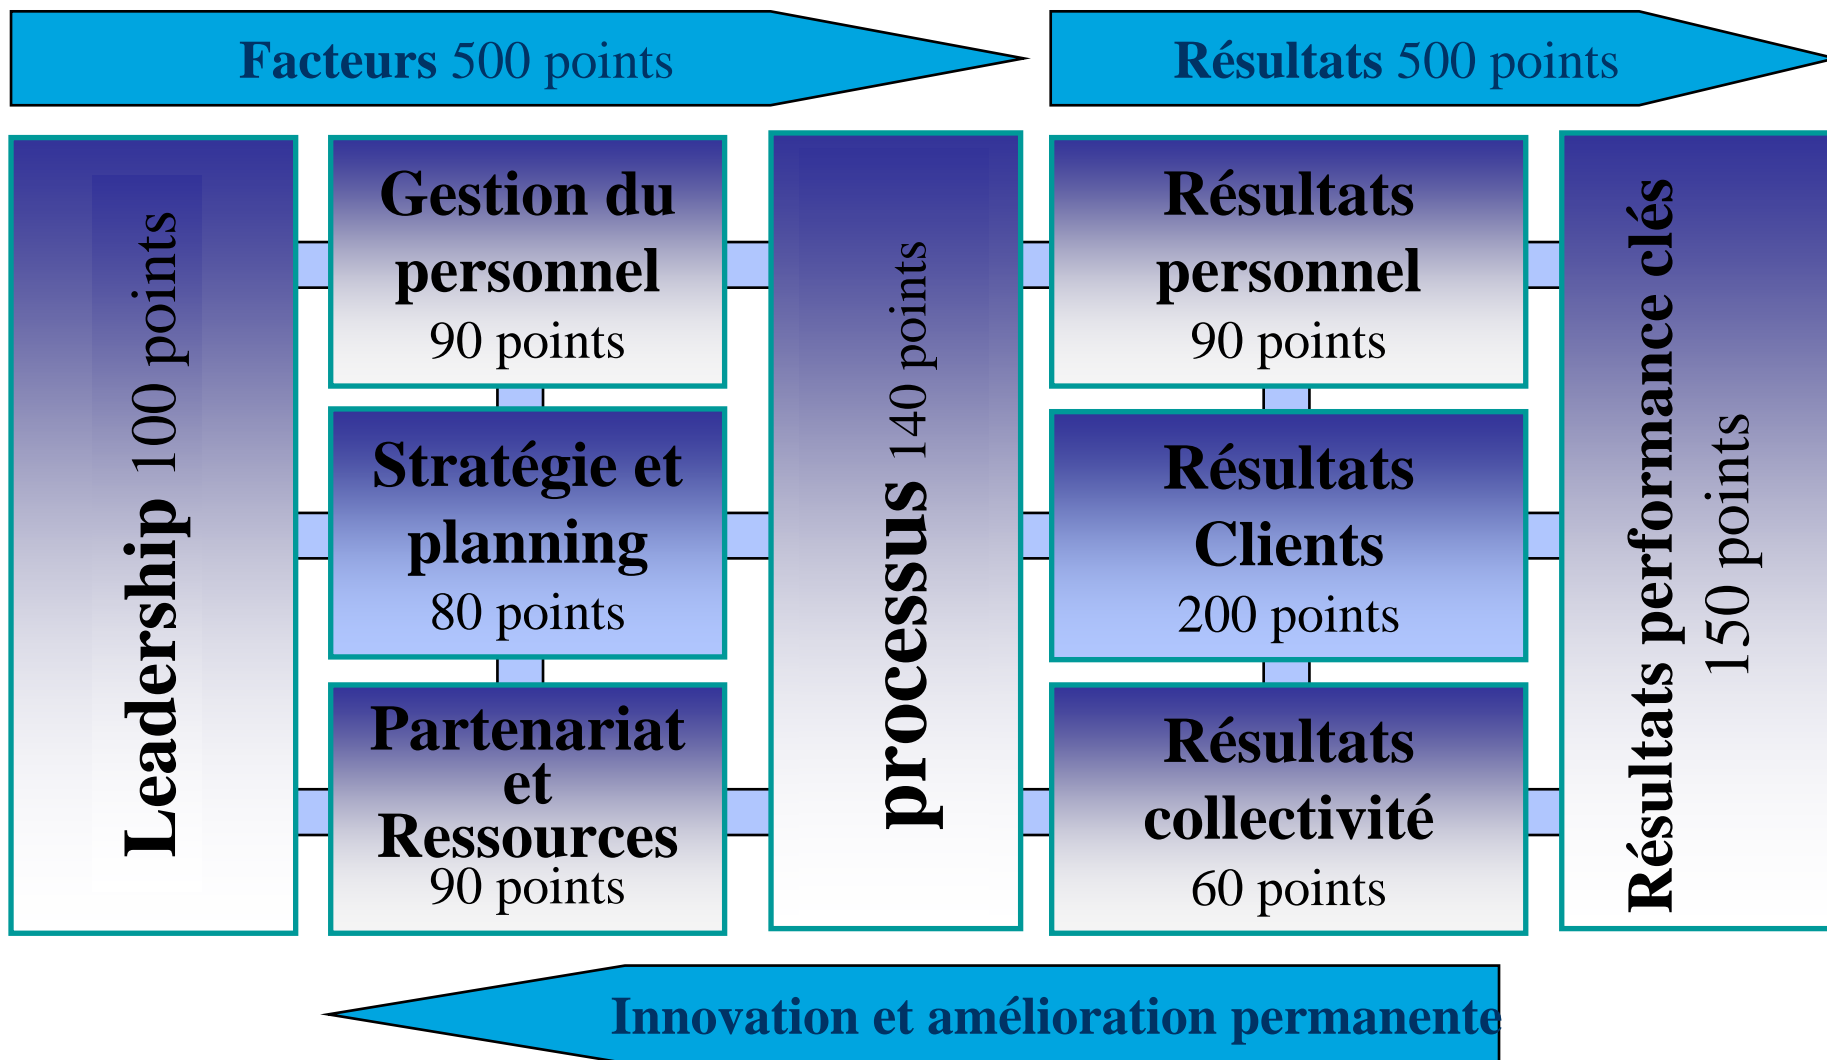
Facteurs 500 points

Résultats 500 points

Leadership 100 points

Gestion du personnel
90 points

Stratégie et planning
80 points

Partenariat et Ressources
90 points

processus 140 points

Résultats personnel
90 points

Résultats Clients
200 points

Résultats collectivité
60 points

Résultats performance clés
150 points

Innovation et amélioration permanente